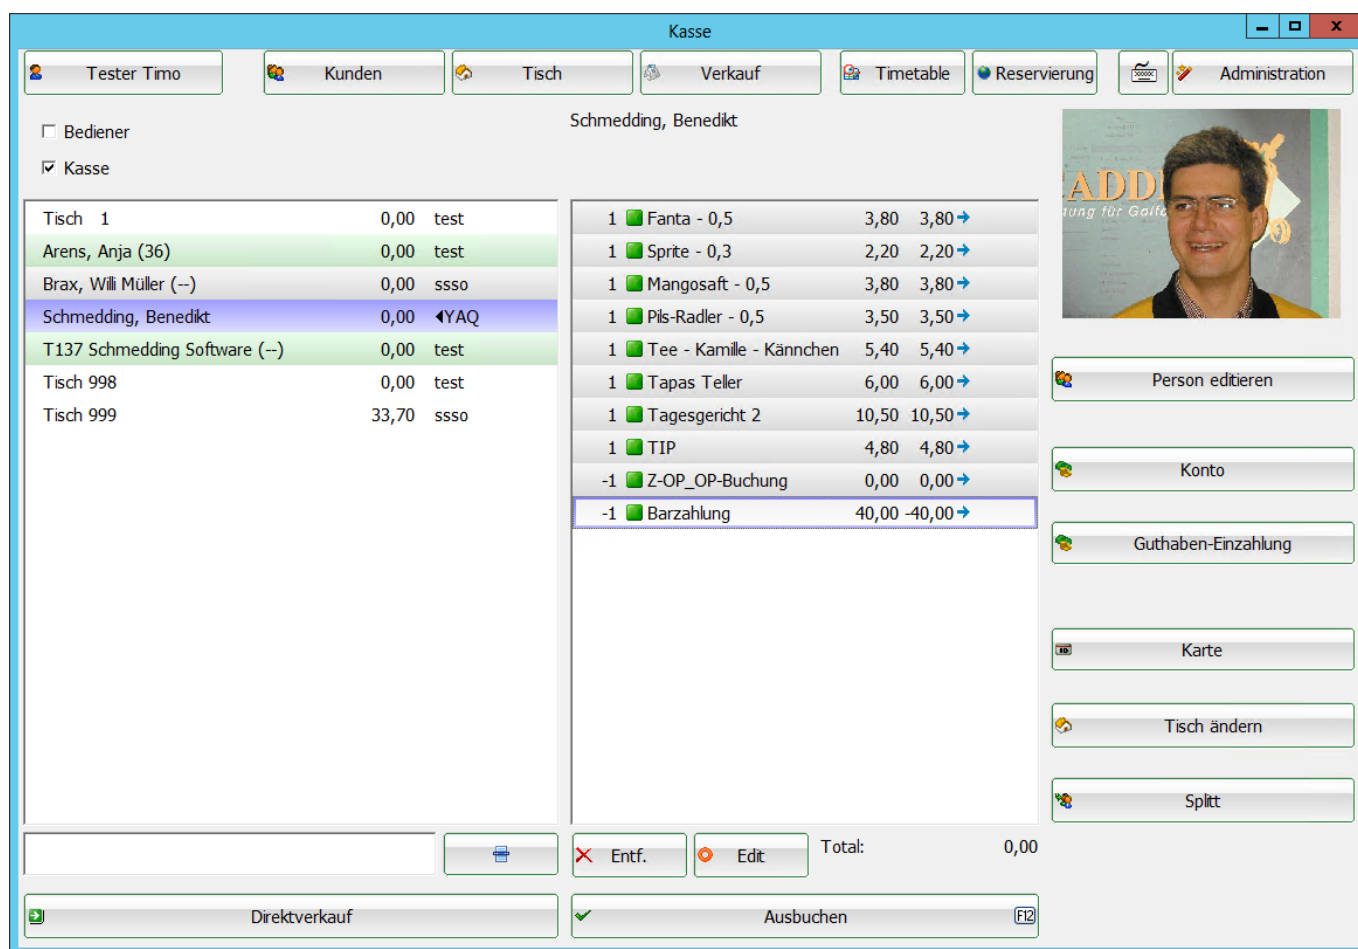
Kasse

Tester Timo | Kunden | Tisch | Verkauf | Timetable | Reservierung | Administration

Bediener
Kasse

Schmedding, Benedikt

| | | |
|---|---|---|
| Tisch 1 | 0,00 | test |
| Arens, Anja (36) | 0,00 | test |
| Brax, Willi Müller (--) | 0,00 | ssso |
| Schmedding, Benedikt | 0,00 | ◂YAQ |
| T137 Schmedding Software (--) | 0,00 | test |
| Tisch 998 | 0,00 | test |
| Tisch 999 | 33,70 | ssso |

| | | | |
|---|---|---|---|
| 1 | Fanta - 0,5 | 3,80 | 3,80 |
| 1 | Sprite - 0,3 | 2,20 | 2,20 |
| 1 | Mangosaft - 0,5 | 3,80 | 3,80 |
| 1 | Pils-Radler - 0,5 | 3,50 | 3,50 |
| 1 | Tee - Kamille - Kännchen | 5,40 | 5,40 |
| 1 | Tapas Teller | 6,00 | 6,00 |
| 1 | Tagesgericht 2 | 10,50 | 10,50 |
| 1 | TIP | 4,80 | 4,80 |
| -1 | Z-OP_OP-Buchung | 0,00 | 0,00 |
| -1 | Barzahlung | 40,00 | -40,00 |

ADD
tung für Golf

Person editieren
Konto
Guthaben-Einzahlung
Karte
Tisch ändern
Splitt

Entf. Edit Total: 0,00

Direktverkauf
Ausbuchen F12